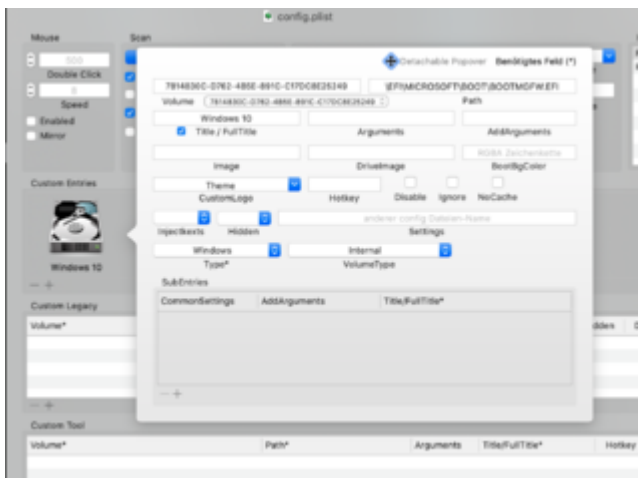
config.plist

Mouse
Scan
500
Double Click
0
Speed
Enabled
Mirror

Detachable Popover
Benötigtes Feld (*)

7814830C-D762-485E-891C-C17DC8E26349
\EFI\MICROSOFT\BOOT\BOOTMGFW.EFI
Volume
7814830C-D762-485E-891C-C17DC8E26349
Path
Windows 10
Title / FullTitle
Arguments
AddArguments
RGBA Zeichenkette
Image
DriveImage
BootBgColor
Theme
CustomLogo
Hotkey
Disable
Ignore
NoCaches
anderer config Dateien-Name
InjectKexts
Hidden
Settings
Windows
Internal
Type*
VolumeType
SubEntries
CommonSettings
AddArguments
Title/FullTitle*

Custom Entries
Windows 10
Custom Legacy
Volume*
Hidden
Custom Tool
Volume*
Path*
Arguments
Title/FullTitle*
Hotkey